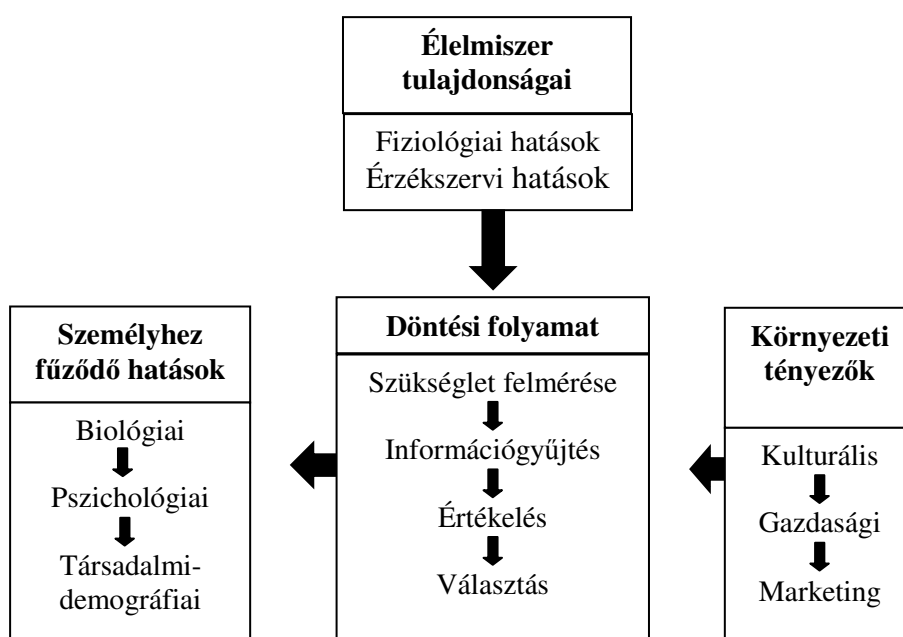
Élelmiszer tulajdonságai

Fiziológiai hatások
Érzékszervi hatások

Személyhez fűződő hatások

Biológiai
Pszichológiai
Társadalmi-demográfiai

Döntési folyamat

Szükséglet felmérése
Információgyűjtés
Értékelés
Választás

Környezeti tényezők

Kulturális
Gazdasági
Marketing